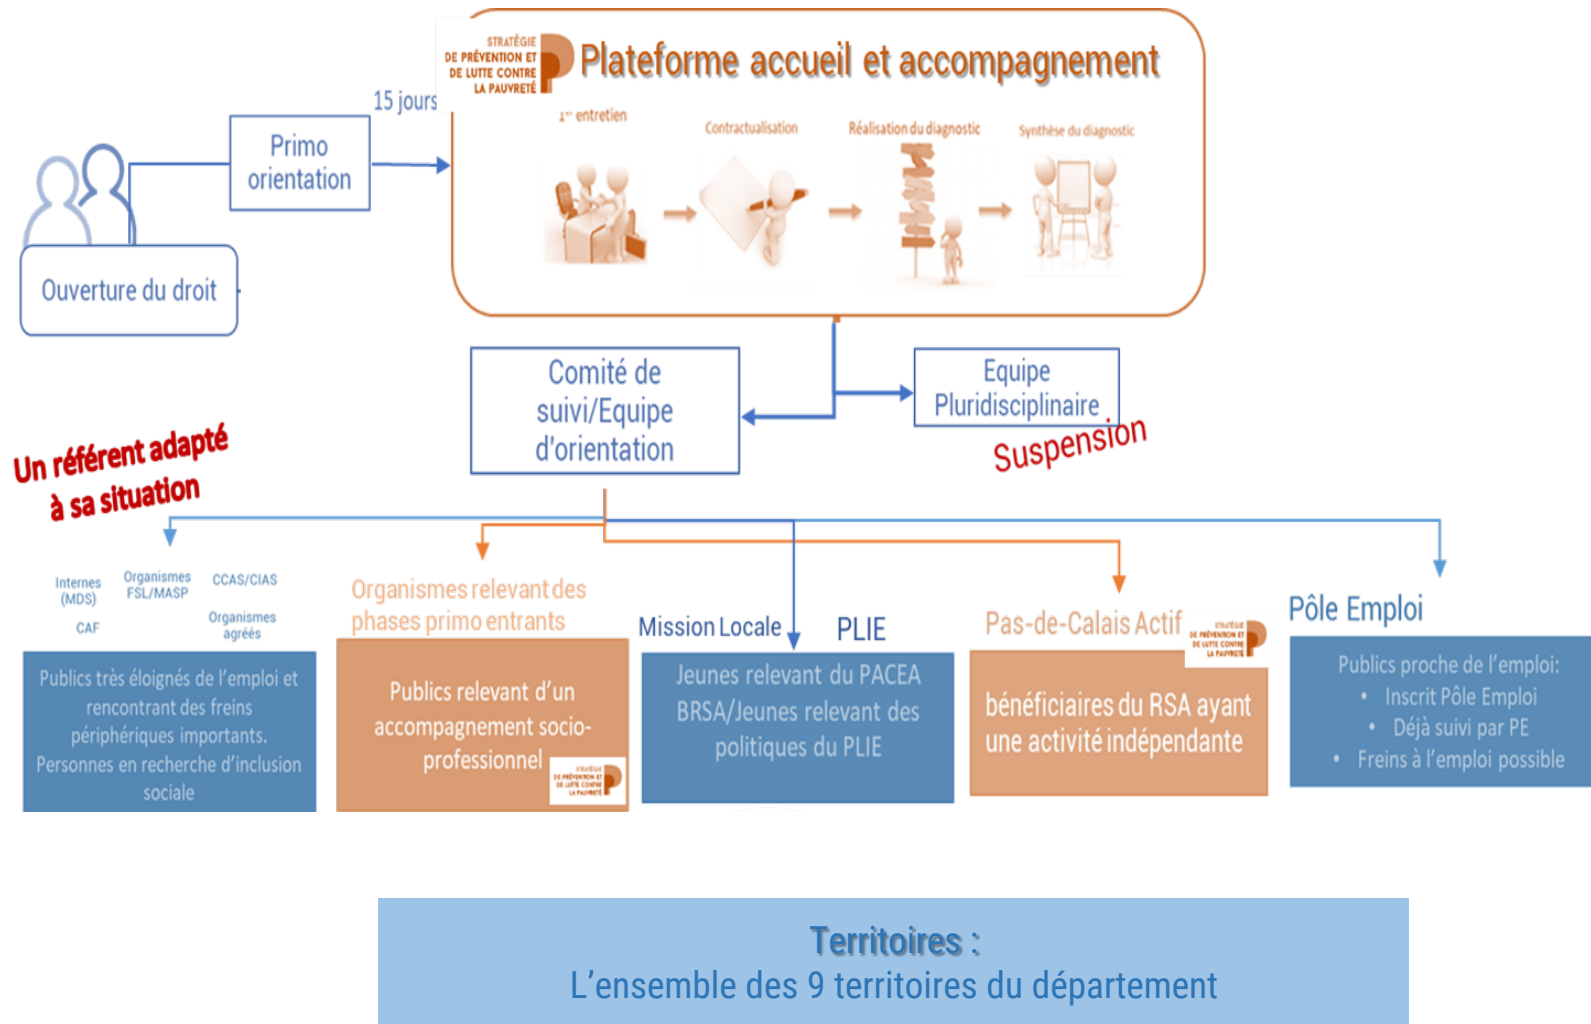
STRATÉGIE DE PRÉVENTION ET DE LUTTE CONTRE LA PAUVRETÉ

Plateforme accueil et accompagnement

1er entretien

Contractualisation

Réalisation du diagnostic

Synthèse du diagnostic

15 jours

Primo orientation

Ouverture du droit

Comité de suivi/Equipe d'orientation

Equipe Pluridisciplinaire

Suspension

Un référent adapté à sa situation

Internes (MDS)

Organismes FSL/MASP

CCAS/CIAS

CAF

Organismes agréés

Publics très éloignés de l'emploi et rencontrant des freins périphériques importants. Personnes en recherche d'inclusion sociale

Organismes relevant des phases primo entrants

Publics relevant d'un accompagnement socio-professionnel

STRATÉGIE DE PRÉVENTION ET DE LUTTE CONTRE LA PAUVRETÉ

Mission Locale

PLIE

Jeunes relevant du PACEA BRSA/Jeunes relevant des politiques du PLIE

Pas-de-Calais Actif

STRATÉGIE DE PRÉVENTION ET DE LUTTE CONTRE LA PAUVRETÉ

bénéficiaires du RSA ayant une activité indépendante

Pôle Emploi

Publics proche de l'emploi:
• Inscrit Pôle Emploi
• Déjà suivi par PE
• Freins à l'emploi possible

Territoires :
L'ensemble des 9 territoires du département